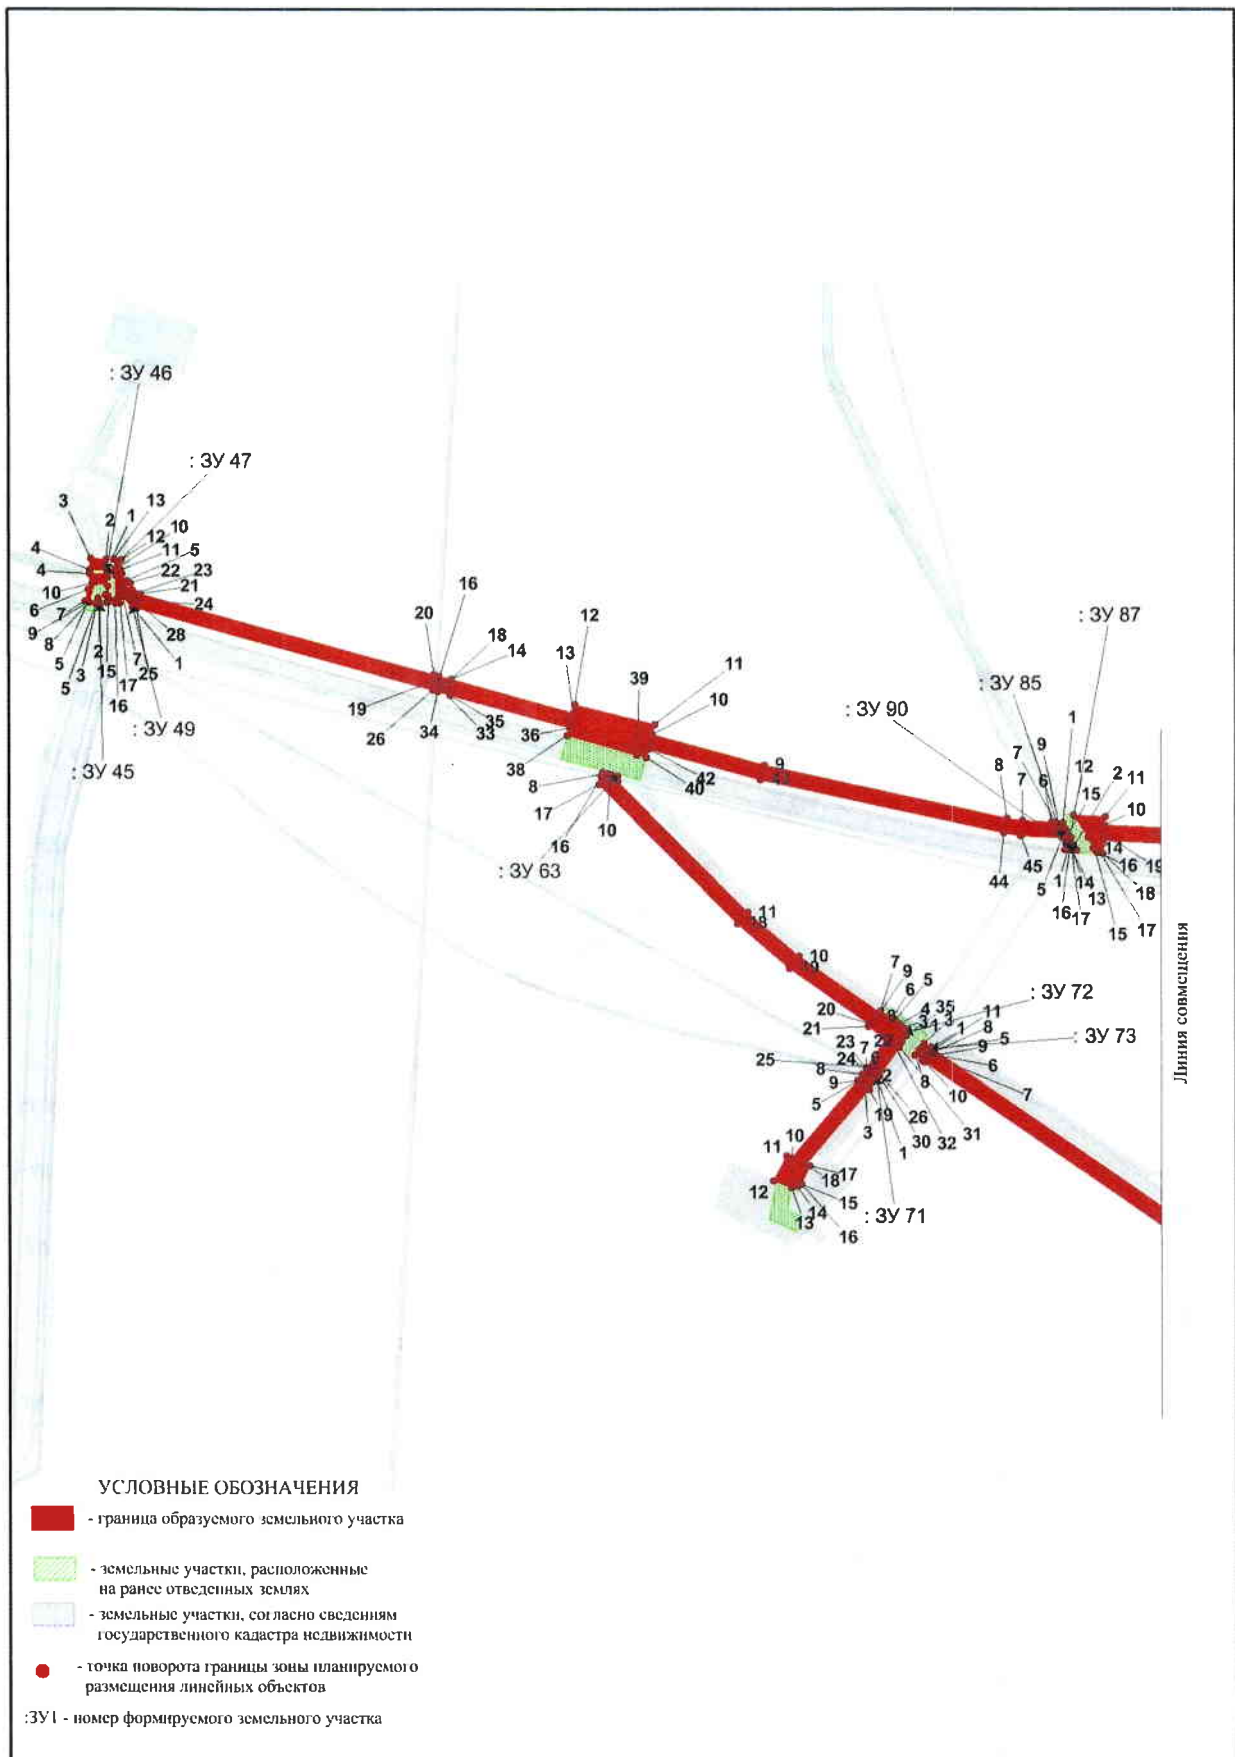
: ЗУ 46

: ЗУ 47

3 13 2 1 10 12 4 11 5 4 22 23 21 10 24 6 7 9 8 28 5 2 7 1 3 15 25 5 17 16

: ЗУ 49

: ЗУ 45

16 20 18 14 19 26 34 33 35

12 13 39 11 10 36 38 8 42 40 17 16 10 9

: ЗУ 63

: ЗУ 90

: ЗУ 85

: ЗУ 87

1 9 7 8 7 6 12 2 11 15 10 14 16 19 45 44 5 1 14 18 16 17 13 15 17

11 10 7 9 5 6 20 4 35 11 21 3 1 8 23 7 22 5 9 24 25 8 6 9 22 8 10 7 5 19 26 3 30 32 31 1

: ЗУ 72

: ЗУ 73

11 10 17 18 12 15 13 14 16

: ЗУ 71

Линия совмещения

УСЛОВНЫЕ ОБОЗНАЧЕНИЯ

- граница образуемого земельного участка

- земельные участки, расположенные на ранее отведенных землях

- земельные участки, согласно сведениям государственного кадастра недвижимости

- точка поворота границы зоны планируемого размещения линейных объектов

:ЗУ1 - номер формируемого земельного участка